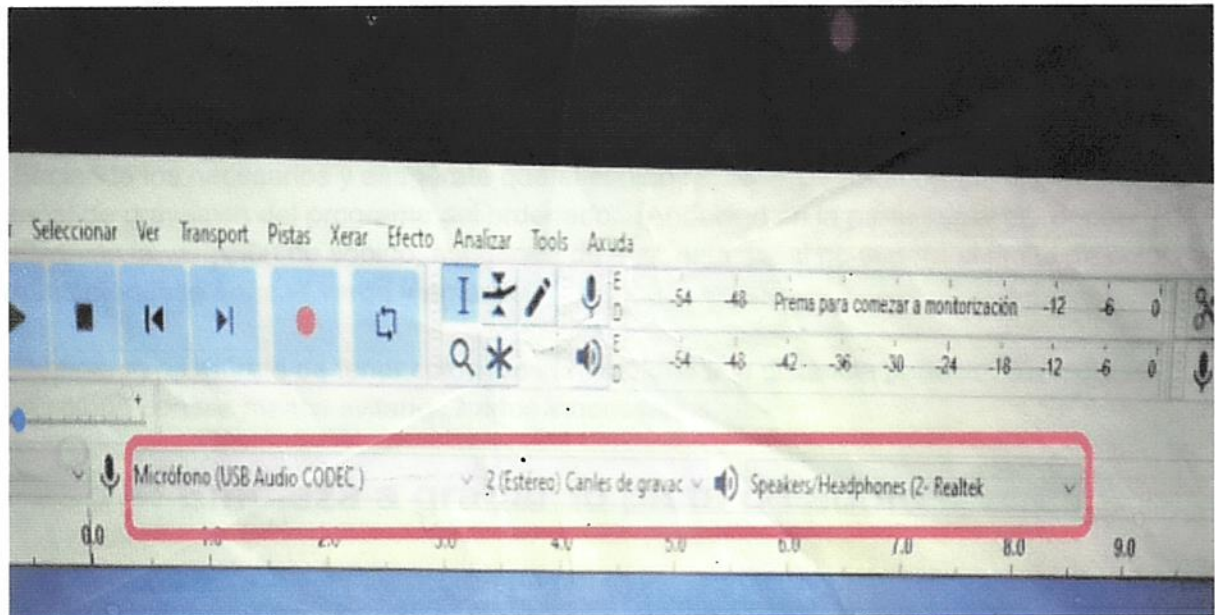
Seleccionar Ver Transport Pistas Xerar Efecto Analizar Tools Axuda

E D -54 -48 Prema para comezar a monitorización -12 -6 0

E D -54 -48 -42 -36 -30 -24 -18 -12 -6 0

Micrófono (USB Audio CODEC) 2 (Estéreo) Canles de gravac Speakers/Headphones (2- Realtek

0.0 1.0 2.0 3.0 4.0 5.0 6.0 7.0 8.0 9.0